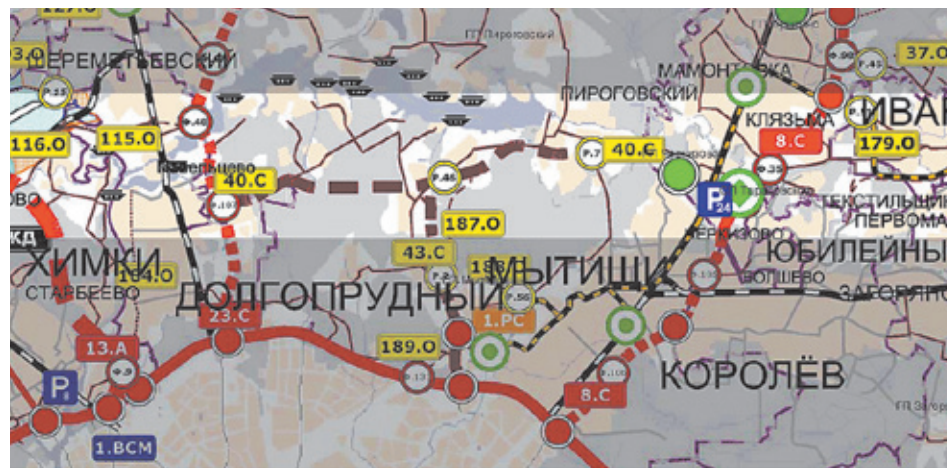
ШЕРЕМЕТЬЕВСКИЙ
3.О
116.О
115.О
Р.15
Р.40
Шереметьево
40.С
Р.107
ГП Пироговский
ПИРОГОВСКИЙ
МАМОНТОВКА
КЛЯЗЬМА
ИВАН
37.О
179.О
Р.99
Р.45
8.С
Р.35
Р.7
40.С
Р.46
187.О
24
ЧЕРКИЗОВО
ТЕКСТИЛЬЩИК
ПЕРВОМА
ЮБИЛЕЙНЫ
ХИМКИ
СТАРБЕЕВО
164.О
ДОЛГОПРУДНЫЙ
43.С
МЫТИЩИ
Р.56
БОЛШЕВО
ЗАГОРЯНС
23.С
13.А
Р.9
1.РС
189.О
Р.13
Р.108
8.С
КОРОЛЁВ
1.ВСМ